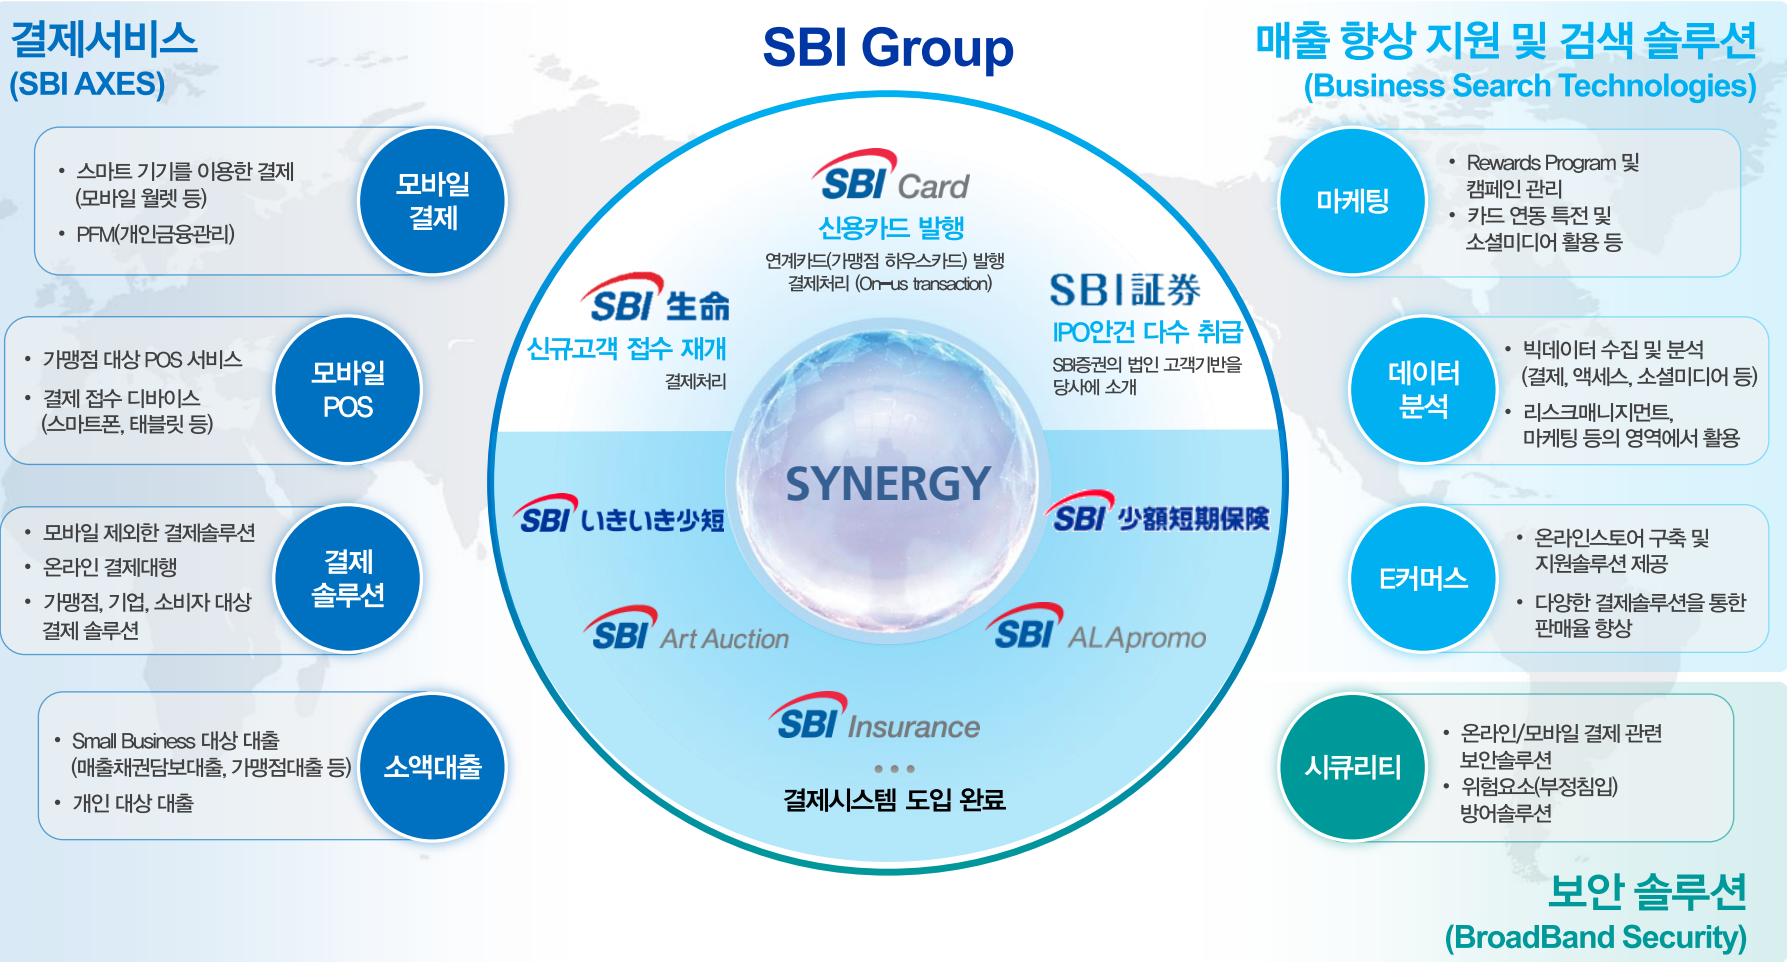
결제서비스
(SBI AXES)

SBI Group

매출 향상 지원 및 검색 솔루션
(Business Search Technologies)

• 스마트 기기를 이용한 결제 (모바일 월렛 등)
• PFM(개인금융관리)

모바일 결제

• 가맹점 대상 POS 서비스
• 결제 접수 디바이스 (스마트폰, 태블릿 등)

모바일 POS

• 모바일 제외한 결제솔루션
• 온라인 결제대행
• 가맹점, 기업, 소비자 대상 결제 솔루션

결제 솔루션

• Small Business 대상 대출 (매출채권담보대출, 가맹점대출 등)
• 개인 대상 대출

소액대출

SBI Card
신용카드 발행
연계카드(가맹점 하우스카드) 발행
결제처리 (On-us transaction)

SBI 生命
신규고객 접수 재개
결제처리

SBI 証券
IPO안건 다수 취급
SBI증권의 법인 고객기반을 당사에 소개

SYNERGY

SBI いきいき少短

SBI 少額短期保険

SBI Art Auction

SBI ALApromo

SBI Insurance
• • •
결제시스템 도입 완료

마케팅

• Rewards Program 및 캠페인 관리
• 카드 연동 특전 및 소셜미디어 활용 등

데이터 분석

• 빅데이터 수집 및 분석 (결제, 액세스, 소셜미디어 등)
• 리스크매니지먼트, 마케팅 등의 영역에서 활용

E커머스

• 온라인스토어 구축 및 지원솔루션 제공
• 다양한 결제솔루션을 통한 판매율 향상

시큐리티

• 온라인/모바일 결제 관련 보안솔루션
• 위험요소(부정침입) 방어솔루션

보안 솔루션
(BroadBand Security)